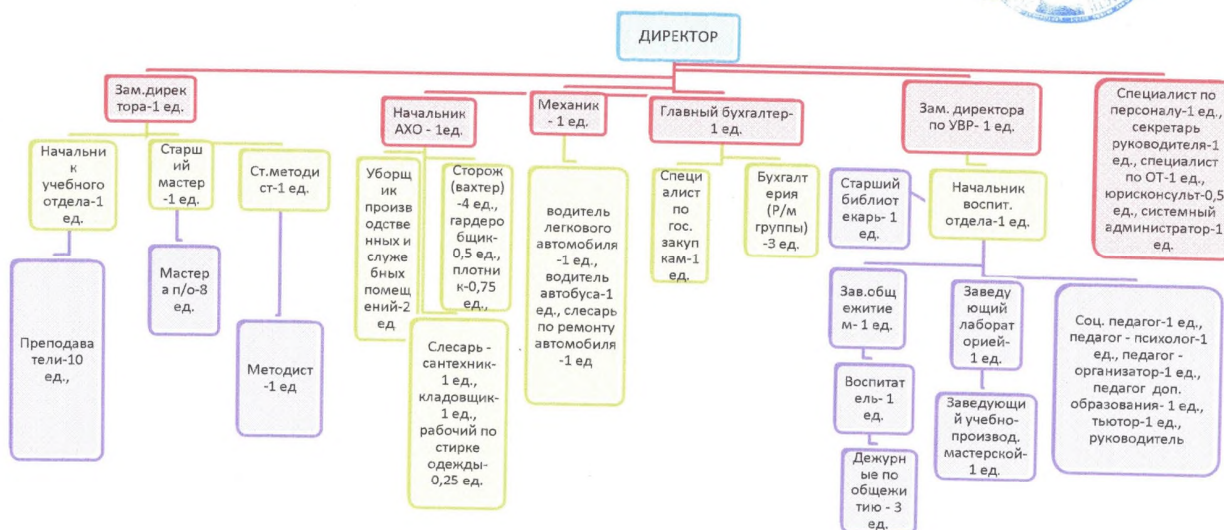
ДИРЕКТОР

Зам.директора-1 ед.

Начальник учебного отдела-1 ед.

Преподаватели-10 ед.,

Старший мастер -1 ед.

Мастера п/о-8 ед.

Ст.методист-1 ед.

Методист -1 ед

Начальник АХО - 1ед.

Уборщик производственных и служебных помещений-2 ед

Сторож (вахтер) -4 ед., гардеробщик-0,5 ед., плотник-0,75 ед.,

Слесарь - сантехник-1 ед., кладовщик-1 ед., рабочий по стирке одежды-0,25 ед.

Механик - 1 ед.

водитель легкового автомобиля -1 ед., водитель автобуса-1 ед., слесарь по ремонту автомобиля -1 ед

Главный бухгалтер-1 ед.

Специалист по гос. закупкам-1 ед.

Бухгалтерия (Р/м группы) -3 ед.

Зам. директора по УВР- 1 ед.

Старший библиотекарь- 1 ед.

Начальник воспит. отдела-1 ед.

Зав.общежитием- 1 ед.

Воспитатель- 1 ед.

Дежурные по общежитию - 3 ед.

Заведующий лабораторией- 1 ед.

Заведующий учебно-производ. мастерской- 1 ед.

Соц. педагог-1 ед., педагог - психолог-1 ед., педагог - организатор-1 ед., педагог доп. образования- 1 ед., тьютор-1 ед., руководитель

Специалист по персоналу-1 ед., секретарь руководителя-1 ед., специалист по ОТ-1 ед., юрисконсульт-0,5 ед., системный администратор-1 ед.